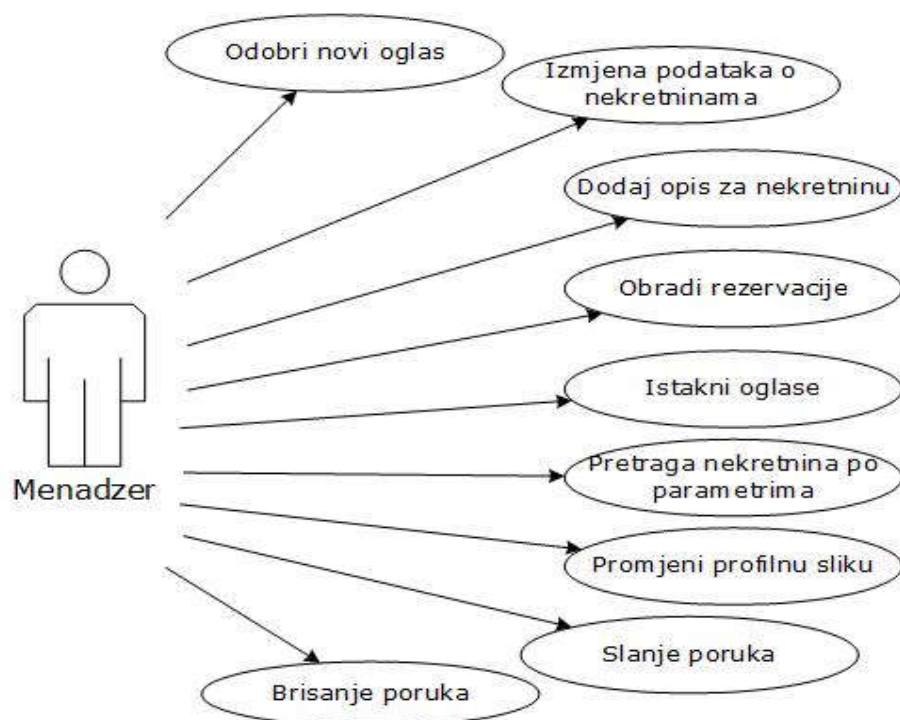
Menadzer

Odobri novi oglas

Izmjena podataka o nekretninama

Dodaj opis za nekretninu

Obradi rezervacije

Istakni oglase

Pretraga nekretnina po parametrima

Promjeni profilnu sliku

Slanje poruka

Brisanje poruka